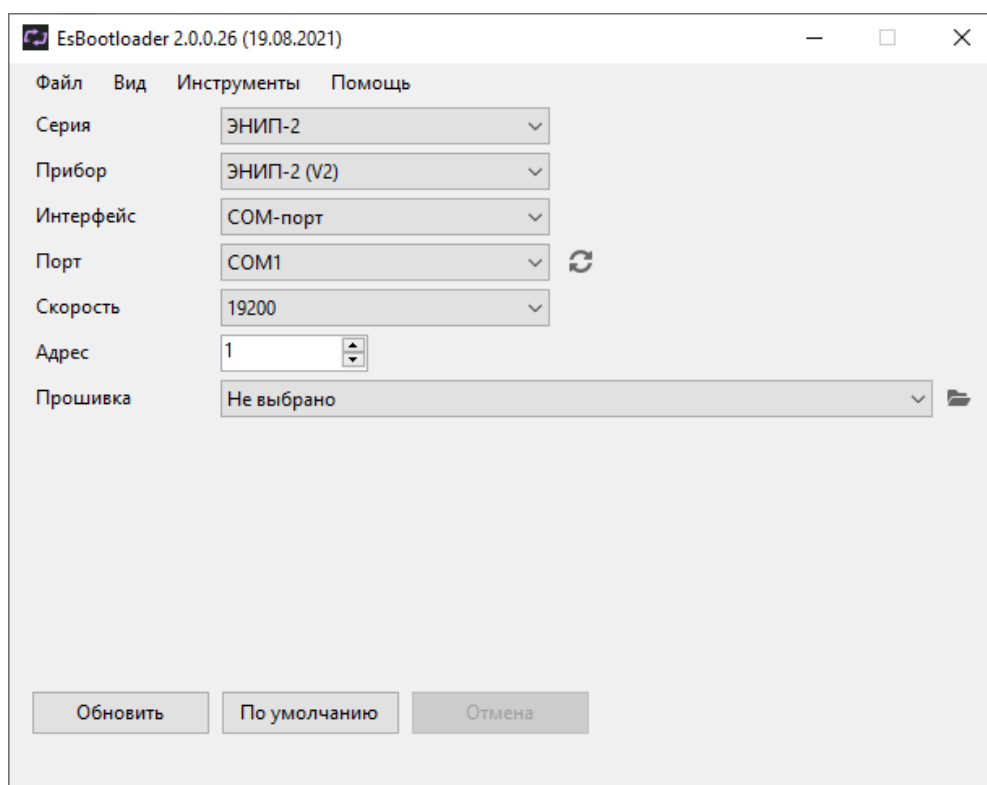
EsBootloader 2.0.0.26 (19.08.2021)

Файл Вид Инструменты Помощь

Серия ЭНИП-2

Прибор ЭНИП-2 (V2)

Интерфейс COM-порт

Порт COM1

Скорость 19200

Адрес 1

Прошивка Не выбрано

Обновить По умолчанию Отмена